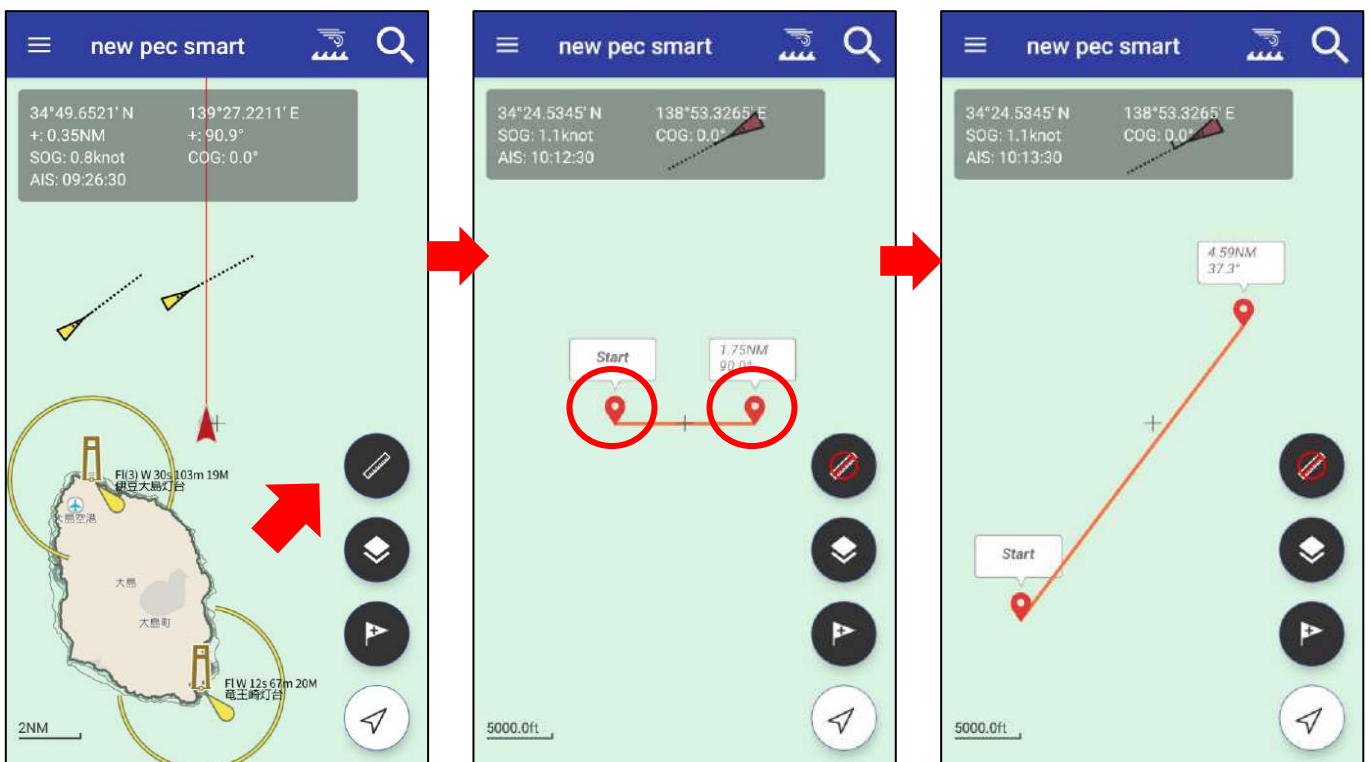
new pec smart

34°49.6521' N
139°27.2211' E
+: 0.35NM
+: 90.9°
SOG: 0.8knot
COG: 0.0°
AIS: 09:26:30

Fl(3) W 30s 103m 19M
伊豆大島灯台
大島空港
大島
大島町
Fl W 12s 67m 20M
竜王崎灯台

2NM

new pec smart

34°24.5345' N
138°53.3265' E
SOG: 1.1knot
COG: 0.0°
AIS: 10:12:30

Start
1.75NM
90.0°

5000.0ft

new pec smart

34°24.5345' N
138°53.3265' E
SOG: 1.1knot
COG: 0.0°
AIS: 10:13:30

4.59NM
37.3°

Start

5000.0ft